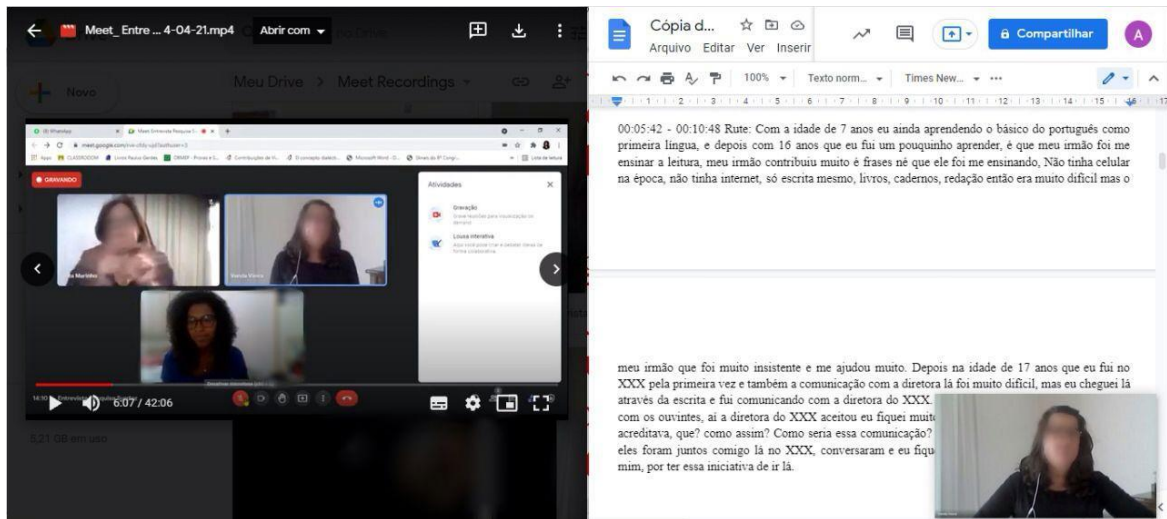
Meet_ Entre ... 4-04-21.mp4 Abrir com

Meu Drive > Meet Recordings

Novo

GRAVANDO

Atividades

Gravação

Lousa interativa

6:07 / 42:06

Cópia d...

Arquivo Editar Ver Inserir

Compartilhar

100%

Texto norm...

Times New...

00:05:42 - 00:10:48 Rute: Com a idade de 7 anos eu ainda aprendendo o básico do português como primeira língua, e depois com 16 anos que eu fui um pouquinho aprender, é que meu irmão foi me ensinar a leitura, meu irmão contribuiu muito é frases né que ele foi me ensinando, Não tinha celular na época, não tinha internet, só escrita mesmo, livros, cadernos, redação então era muito difícil mas o

meu irmão que foi muito insistente e me ajudou muito. Depois na idade de 17 anos que eu fui no XXX pela primeira vez e também a comunicação com a diretora lá foi muito difícil, mas eu cheguei lá através da escrita e fui comunicando com a diretora do XXX. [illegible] com os ouvintes, aí a diretora do XXX aceitou eu fiquei muit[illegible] acreditava, que? como assim? Como seria essa comunicação? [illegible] eles foram juntos comigo lá no XXX, conversaram e eu fiqu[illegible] mim, por ter essa iniciativa de ir lá.